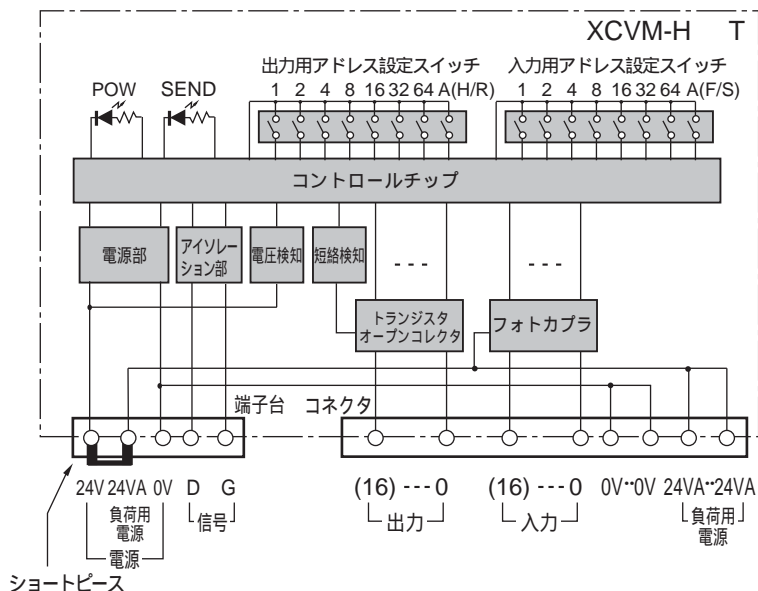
XCVM-H T

出力用アドレス設定スイッチ
1 2 4 8 16 32 64 A(H/R)

入力用アドレス設定スイッチ
1 2 4 8 16 32 64 A(F/S)

POW SEND

コントロールチップ

電源部

アイソレーション部

電圧検知

短絡検知

- - -

- - -

トランジスタオープンコレクタ

フォトカプラ

端子台 コネクタ

24V 24VA 0V D G

負荷用電源

電源

信号

(16) - - - 0

出力

(16) - - - 0

入力

0V··0V 24VA··24VA

負荷用電源

ショートピース